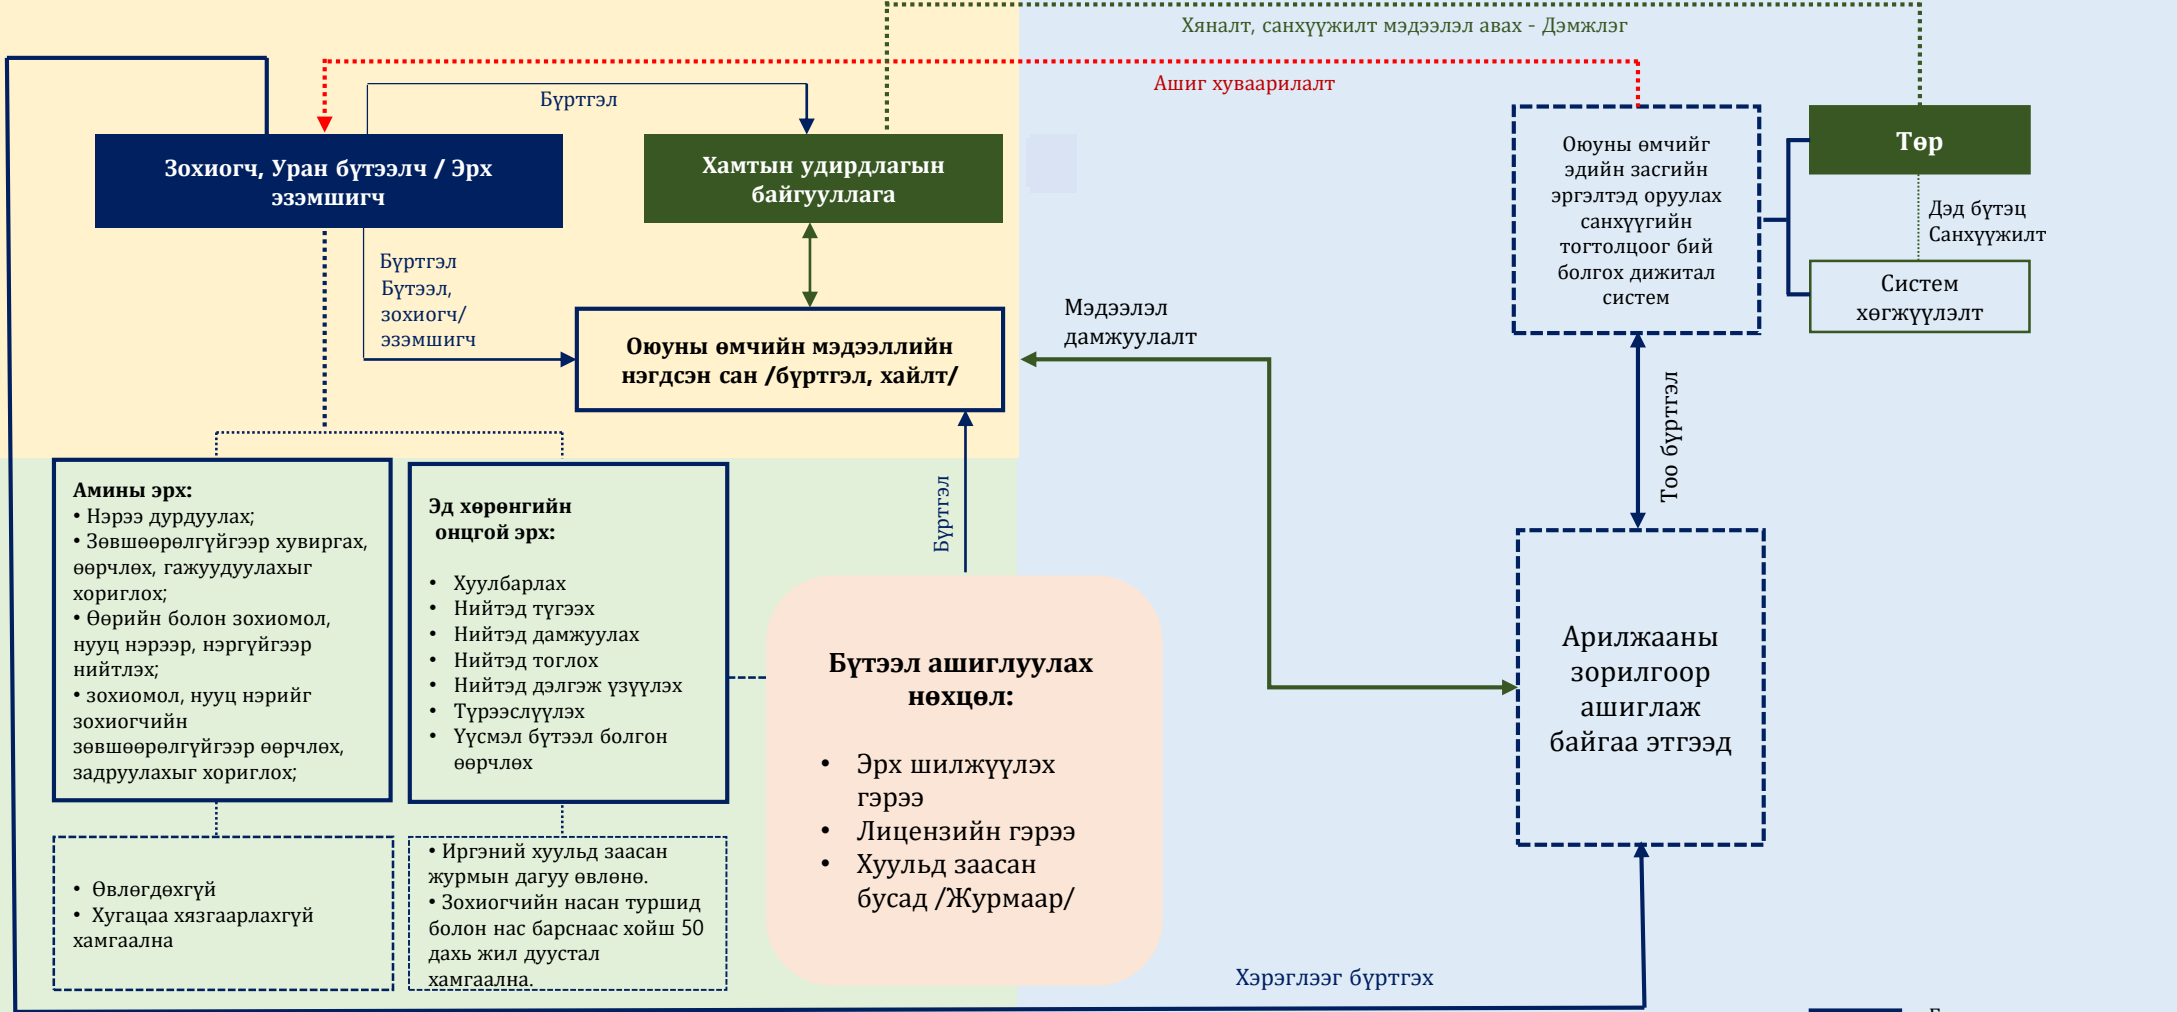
Хяналт, санхүүжилт мэдээлэл авах - Дэмжлэг

Ашиг хуваарилалт

Бүртгэл

Зохиогч, Уран бүтээлч / Эрх эзэмшигч

Хамтын удирдлагын байгууллага

Оюуны өмчийг эдийн засгийн эргэлтэд оруулах санхүүгийн тогтолцоог бий болгох дижитал систем

Төр

Дэд бүтэц Санхүүжилт

Систем хөгжүүлэлт

Бүртгэл Бүтээл, зохиогч/ эзэмшигч

Оюуны өмчийн мэдээллийн нэгдсэн сан /бүртгэл, хайлт/

Мэдээлэл дамжуулалт

Too бүртгэл

Амины эрх:
• Нэрээ дурдуулах;
• Зөвшөөрөлгүйгээр хувиргах, өөрчлөх, гажуудуулахыг хориглох;
• Өөрийн болон зохиомол, нууц нэрээр, нэргүйгээр нийтлэх;
• зохиомол, нууц нэрийг зохиогчийн зөвшөөрөлгүйгээр өөрчлөх, задруулахыг хориглох;

Эд хөрөнгийн онцгой эрх:
• Хуулбарлах
• Нийтэд түгээх
• Нийтэд дамжуулах
• Нийтэд тоглох
• Нийтэд дэлгэж үзүүлэх
• Түрээслүүлэх
• Үүсмэл бүтээл болгон өөрчлөх

Бүртгэл

Бүтээл ашиглуулах нөхцөл:
• Эрх шилжүүлэх гэрээ
• Лицензийн гэрээ
• Хуульд заасан бусад /Журмаар/

Арилжааны зорилгоор ашиглаж байгаа этгээд

• Өвлөгдөхгүй
• Хугацаа хязгаарлахгүй хамгаална

• Иргэний хуульд заасан журмын дагуу өвлөнө.
• Зохиогчийн насан туршид болон нас барснаас хойш 50 дахь жил дуустал хамгаална.

Хэрэглээг бүртгэх